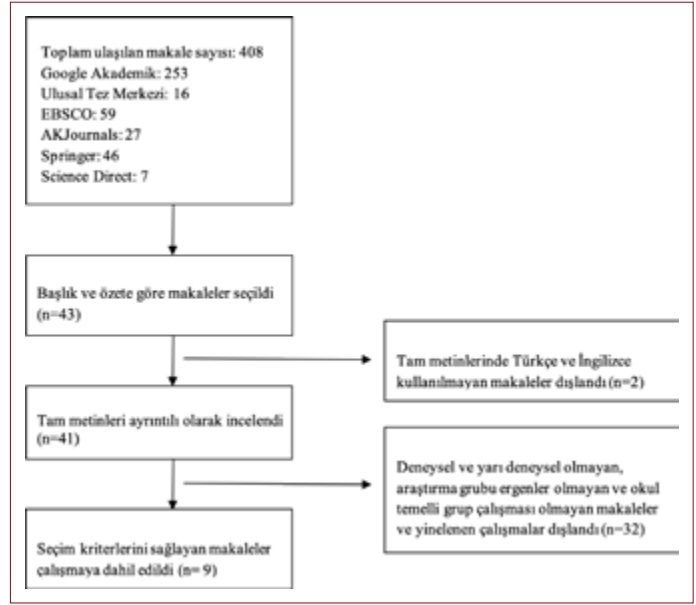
Toplam ulaşılan makale sayısı: 408
Google Akademik: 253
Ulusal Tez Merkezi: 16
EBSCO: 59
AKJournals: 27
Springer: 46
Science Direct: 7

Başlık ve özete göre makaleler seçildi (n=43)

Tam metinlerinde Türkçe ve İngilizce kullanılmayan makaleler dışlandı (n=2)

Tam metinleri ayrıntılı olarak incelendi (n=41)

Deneysel ve yarı deneysel olmayan, araştırma grubu ergenler olmayan ve okul temelli grup çalışması olmayan makaleler ve yinelenen çalışmalar dışlandı (n=32)

Seçim kriterlerini sağlayan makaleler çalışmaya dahil edildi (n= 9)